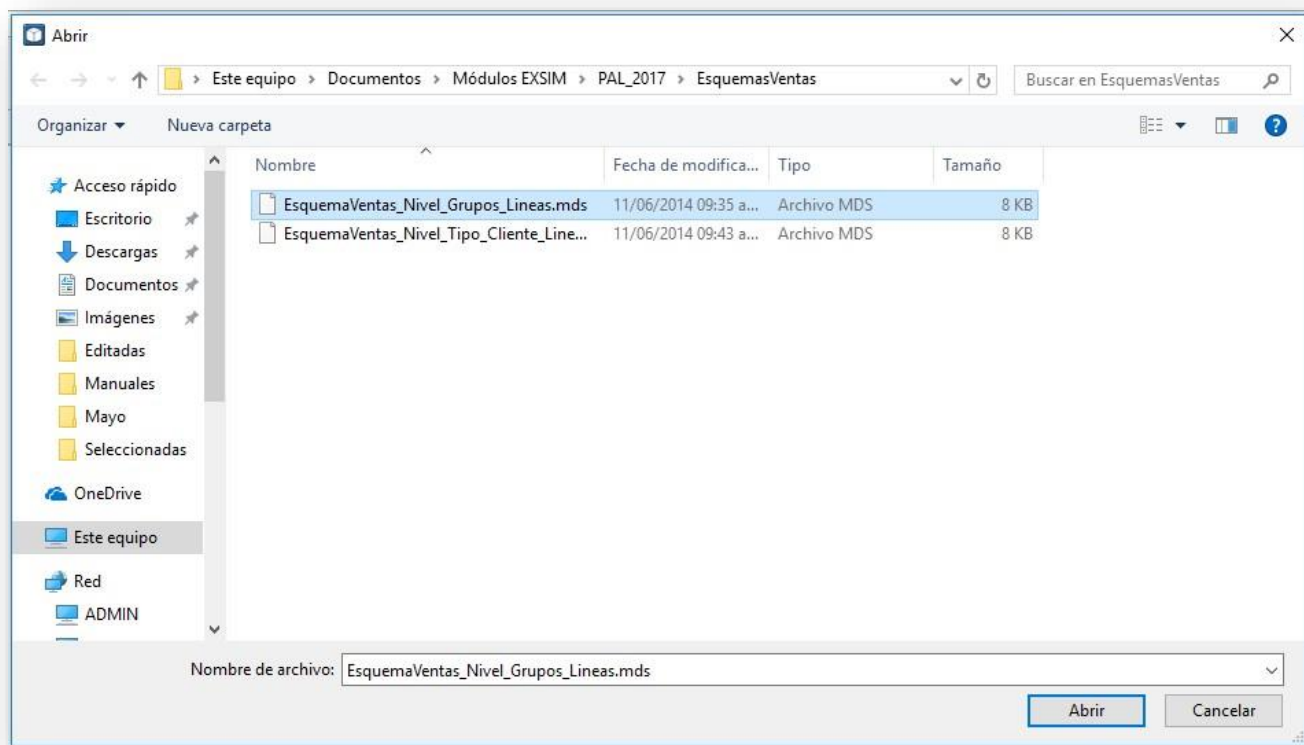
Abrir

› Este equipo › Documentos › Módulos EXSIM › PAL_2017 › EsquemasVentas

Buscar en EsquemasVentas

Organizar ▾ Nueva carpeta

Acceso rápido
Escritorio
Descargas
Documentos
Imágenes
Editadas
Manuales
Mayo
Seleccionadas
OneDrive
Este equipo
Red
ADMIN

| Nombre | Fecha de modifica... | Tipo | Tamaño |
|---|---|---|---|
| EsquemaVentas_Nivel_Grupos_Lineas.mds | 11/06/2014 09:35 a... | Archivo MDS | 8 KB |
| EsquemaVentas_Nivel_Tipo_Cliente_Line... | 11/06/2014 09:43 a... | Archivo MDS | 8 KB |

Nombre de archivo: EsquemaVentas_Nivel_Grupos_Lineas.mds

Abrir
Cancelar